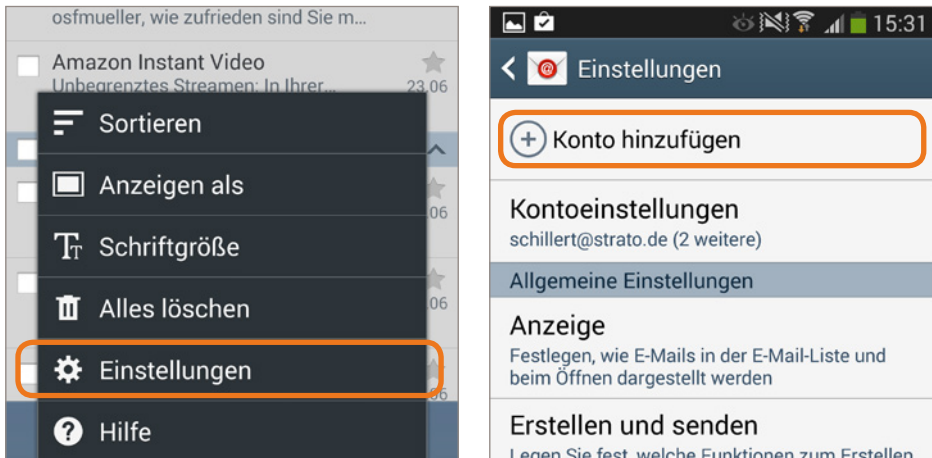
osfmueller, wie zufrieden sind Sie m...

Amazon Instant Video
Unbegrenztes Streamen: In Ihrer... 23.06

06

06

06

Sortieren

Anzeigen als

Schriftgröße

Alles löschen

Einstellungen

Hilfe

15:31

Einstellungen

Konto hinzufügen

Kontoeinstellungen
schillert@strato.de (2 weitere)

Allgemeine Einstellungen

Anzeige
Festlegen, wie E-Mails in der E-Mail-Liste und beim Öffnen dargestellt werden

Erstellen und senden
Legen Sie fest, welche Funktionen zum Erstellen